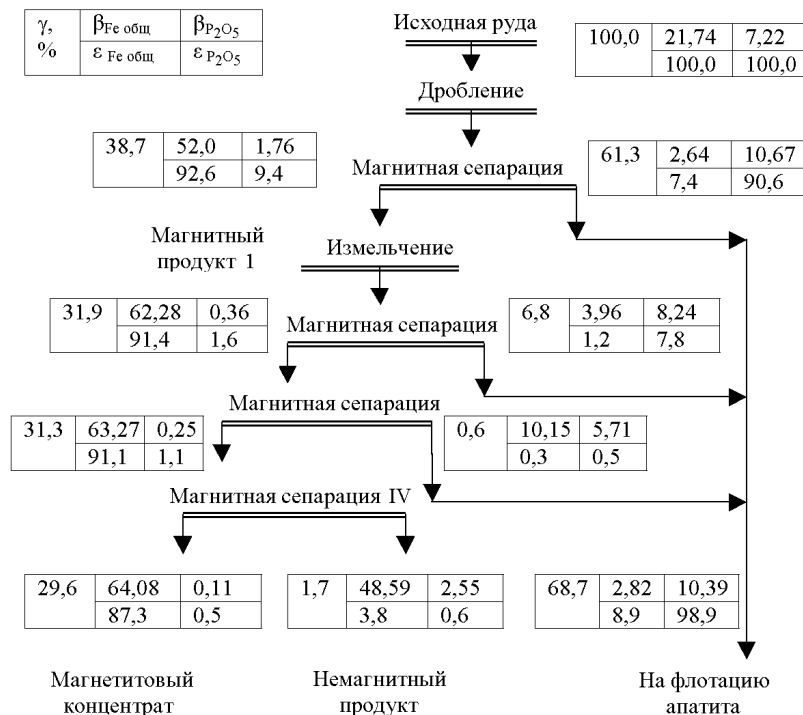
| $\gamma$, % | $\beta_{Fe\ общ}$ | $\beta_{P_2O_5}$ |
|---|---|---|
| | $\varepsilon_{Fe\ общ}$ | $\varepsilon_{P_2O_5}$ |

Исходная руда

| 100,0 | 21,74 | 7,22 |
|---|---|---|
| | 100,0 | 100,0 |

Дробление

| 38,7 | 52,0 | 1,76 |
|---|---|---|
| | 92,6 | 9,4 |

Магнитная сепарация

| 61,3 | 2,64 | 10,67 |
|---|---|---|
| | 7,4 | 90,6 |

Магнитный продукт 1

Измельчение

| 31,9 | 62,28 | 0,36 |
|---|---|---|
| | 91,4 | 1,6 |

Магнитная сепарация

| 6,8 | 3,96 | 8,24 |
|---|---|---|
| | 1,2 | 7,8 |

Магнитная сепарация

| 31,3 | 63,27 | 0,25 |
|---|---|---|
| | 91,1 | 1,1 |

| 0,6 | 10,15 | 5,71 |
|---|---|---|
| | 0,3 | 0,5 |

Магнитная сепарация IV

| 29,6 | 64,08 | 0,11 |
|---|---|---|
| | 87,3 | 0,5 |

| 1,7 | 48,59 | 2,55 |
|---|---|---|
| | 3,8 | 0,6 |

| 68,7 | 2,82 | 10,39 |
|---|---|---|
| | 8,9 | 98,9 |

Магнетитовый концентрат

Немагнитный продукт

На флотацию апатита